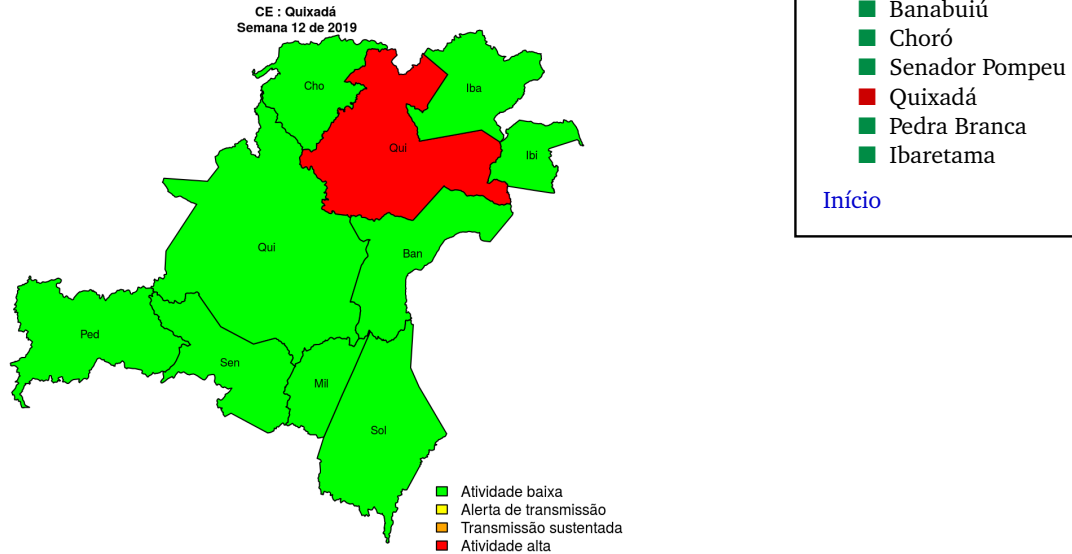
CE : Quixadá
Semana 12 de 2019

Cho
Iba
Qui
Ibi
Qui
Ban
Ped
Sen
Mil
Sol

Atividade baixa
Alerta de transmissão
Transmissão sustentada
Atividade alta

Banabuiú
Choró
Senador Pompeu
Quixadá
Pedra Branca
Ibaretama

Início